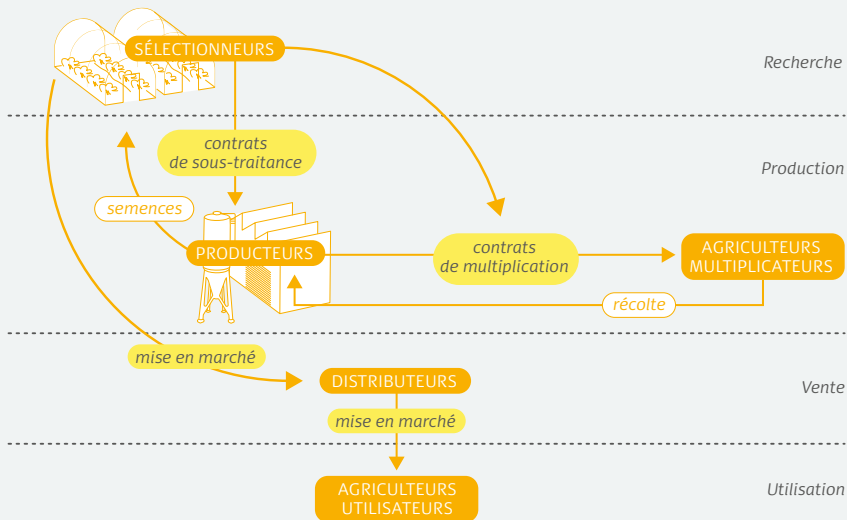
SÉLECTIONNEURS

Recherche

contrats de sous-traitance

Production

semences

PRODUCTEURS

contrats de multiplication

AGRICULTEURS MULTIPLICATEURS

récolte

mise en marché

DISTRIBUTEURS

Vente

mise en marché

AGRICULTEURS UTILISATEURS

Utilisation